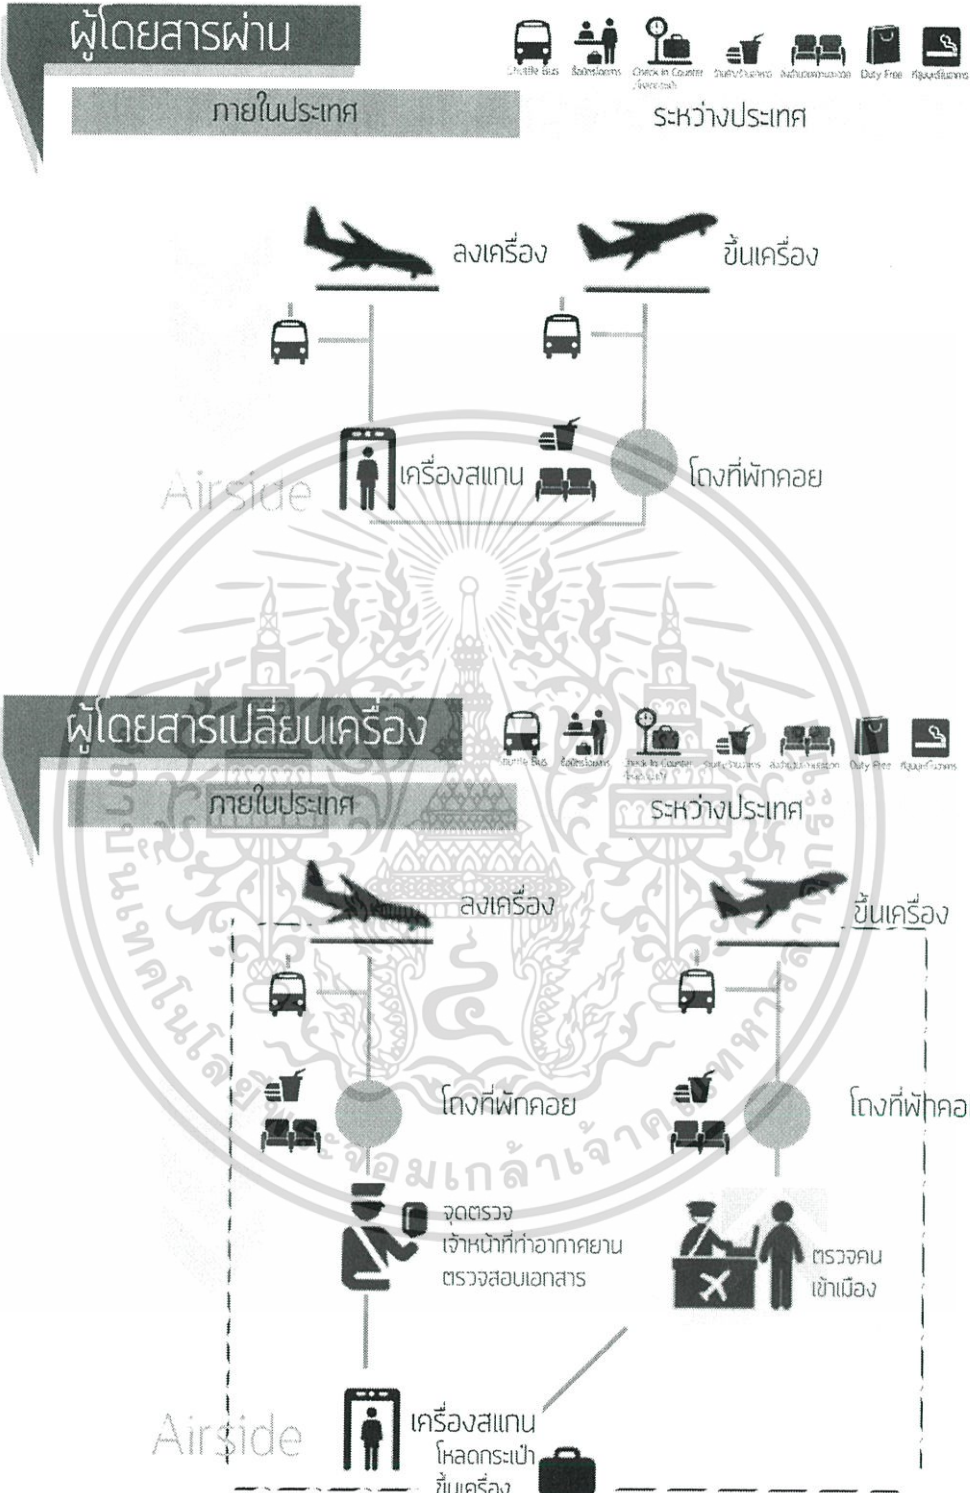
ผู้โดยสารผ่าน

Shuttle Bus | ซื้อตั๋วโดยสาร | Check in Counter | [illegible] | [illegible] | Duty Free | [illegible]

ภายในประเทศ

ระหว่างประเทศ

ลงเครื่อง

ขึ้นเครื่อง

Airside

เครื่องสแกน

โถงที่พักคอย

ผู้โดยสารเปลี่ยนเครื่อง

Shuttle Bus | ซื้อตั๋วโดยสาร | Check in Counter | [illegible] | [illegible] | Duty Free | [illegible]

ภายในประเทศ

ระหว่างประเทศ

ลงเครื่อง

ขึ้นเครื่อง

โถงที่พักคอย

โถงที่พักคอ

จุดตรวจ เจ้าหน้าที่ท่าอากาศยาน ตรวจสอบเอกสาร

ตรวจคน เข้าเมือง

Airside

เครื่องสแกน

โหลดกระเป๋า ขึ้นเครื่อง

จอมเกล้าเจ้าคุณทหาร